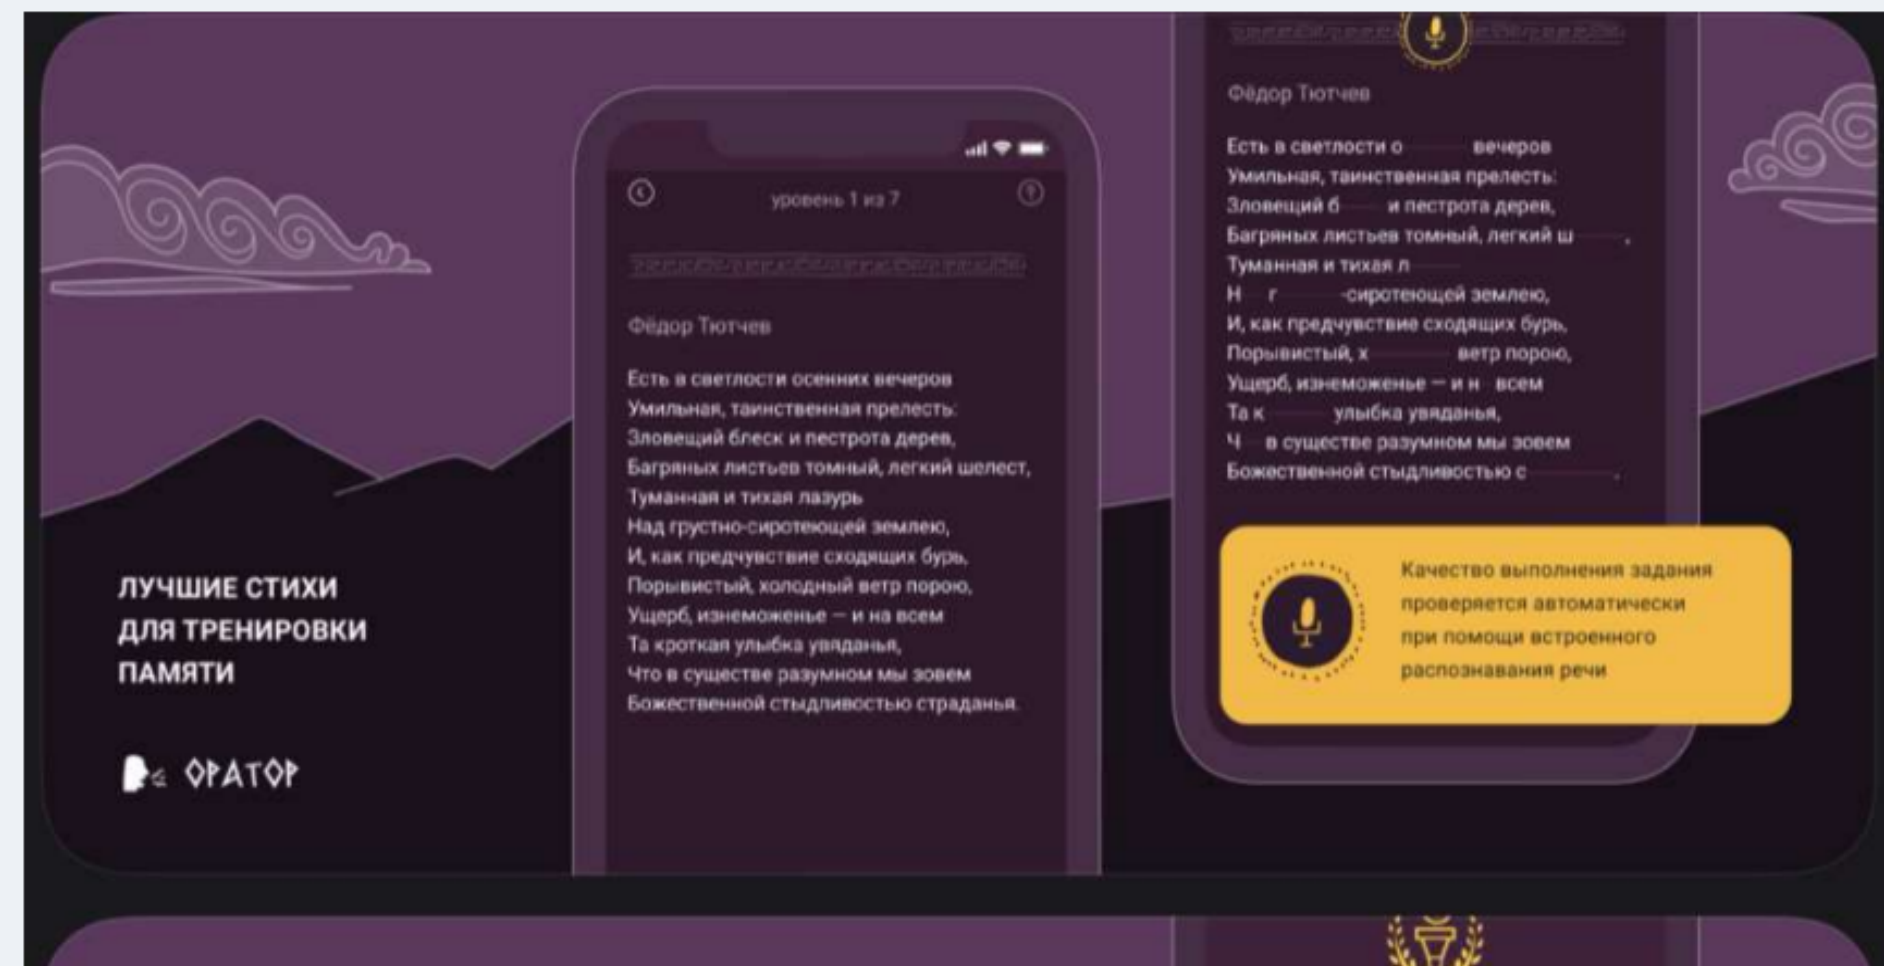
ЛУЧШИЕ СТИХИ ДЛЯ ТРЕНИРОВКИ ПАМЯТИ

ОРАТОР

уровень 1 из 7

Фёдор Тютчев

Есть в светлости осенних вечеров
Умильная, таинственная прелесть:
Зловещий блеск и пестрота дерев,
Багряных листьев томный, легкий шелест,
Туманная и тихая лазурь
Над грустно-сиротеющей землею,
И, как предчувствие сходящих бурь,
Порывистый, холодный ветр порою,
Ущерб, изнеможенье — и на всем
Та кроткая улыбка увяданья,
Что в существе разумном мы зовем
Божественной стыдливостью страданья.

Фёдор Тютчев

Есть в светлости о вечеров
Умильная, таинственная прелесть:
Зловещий б и пестрота дерев,
Багряных листьев томный, легкий ш ,
Туманная и тихая л
Н г -сиротеющей землею,
И, как предчувствие сходящих бурь,
Порывистый, х ветр порою,
Ущерб, изнеможенье — и н всем
Та к улыбка увяданья,
Ч в существе разумном мы зовем
Божественной стыдливостью с .

Качество выполнения задания проверяется автоматически при помощи встроенного распознавания речи